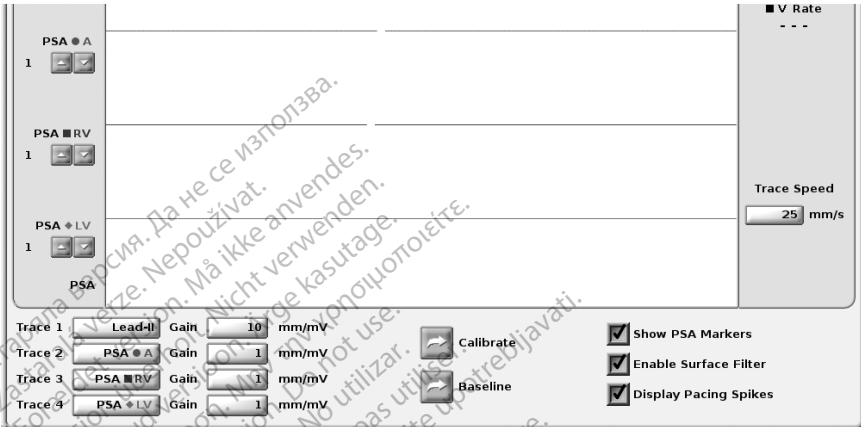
■ V Rate
- - -

PSA ● A
1

PSA ■ RV
1

PSA ◆ LV
1

PSA

Trace Speed
25 mm/s

Trace 1 Lead-II Gain 10 mm/mV
Trace 2 PSA ● A Gain 1 mm/mV
Trace 3 PSA ■ RV Gain 1 mm/mV
Trace 4 PSA ◆ LV Gain 1 mm/mV

Calibrate
Baseline

Show PSA Markers
Enable Surface Filter
Display Pacing Spikes

Остаряла версия. Да не се използва.
Zastaralá verze. Nepoužívat.
Forældet version. Må ikke anvendes.
Veraltete Version. Nicht verwenden.
Aegunud versioon. Ärge kasutage.
Παλιά έκδοση. Μην την χρησιμοποιείτε.
Outdated version. Do not use.
Versión obsoleta. No utilizar.
Version périmée. Ne pas utiliser.
Zastarjela verzija. Nemojte upotrebljavati.